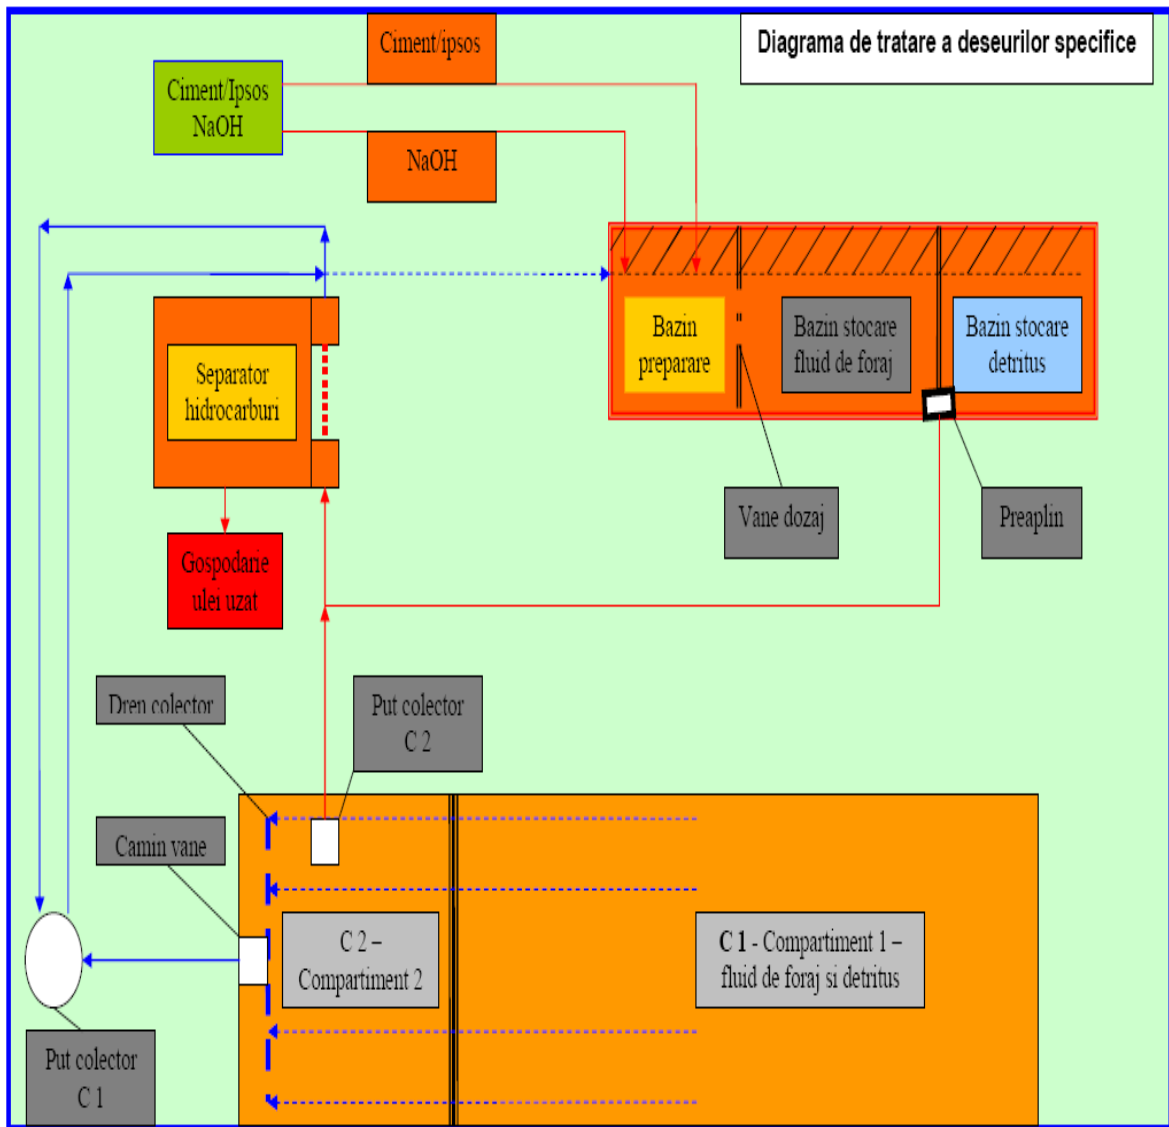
Diagrama de tratare a deseurilor specifice

Ciment/ipsos

Ciment/Ipsos NaOH

NaOH

Bazin preparare

Bazin stocare fluid de foraj

Bazin stocare detritus

Separator hidrocarburi

Gospodarie ulei uzat

Vane dozaj

Preaplin

Dren colector

Put colector C 2

Camin vane

C 2 – Compartiment 2

C 1 - Compartiment 1 – fluid de foraj si detritus

Put colector C 1